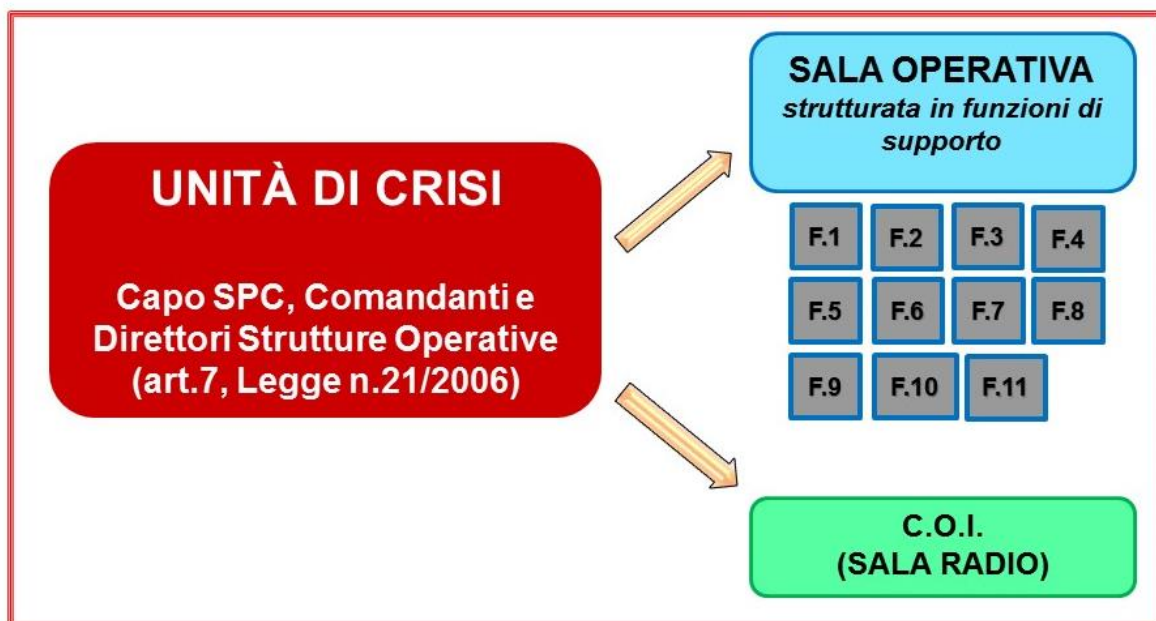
UNITÀ DI CRISI

Capo SPC, Comandanti e Direttori Strutture Operative (art.7, Legge n.21/2006)

SALA OPERATIVA
strutturata in funzioni di supporto

F.1
F.2
F.3
F.4
F.5
F.6
F.7
F.8
F.9
F.10
F.11

C.O.I.
(SALA RADIO)